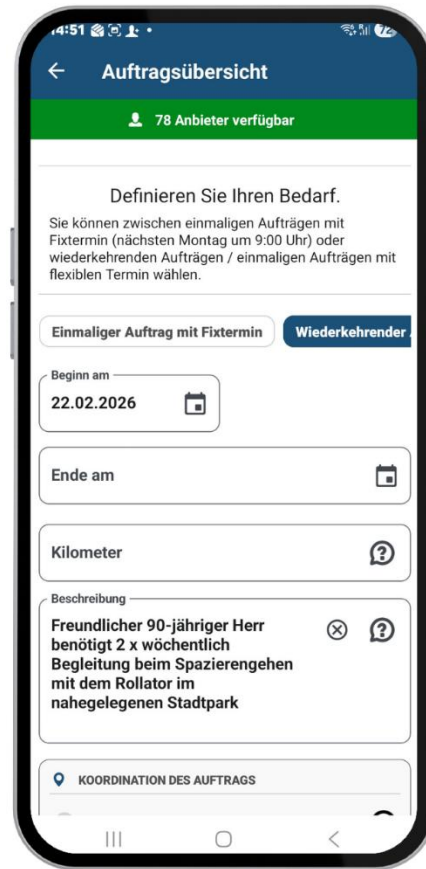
14:51

Auftragsübersicht

78 Anbieter verfügbar

Definieren Sie Ihren Bedarf.

Sie können zwischen einmaligen Aufträgen mit Fixtermin (nächsten Montag um 9:00 Uhr) oder wiederkehrenden Aufträgen / einmaligen Aufträgen mit flexiblen Termin wählen.

Einmaliger Auftrag mit Fixtermin

Wiederkehrender

Beginn am
22.02.2026

Ende am

Kilometer

Beschreibung
Freundlicher 90-jähriger Herr benötigt 2 x wöchentlich Begleitung beim Spazierengehen mit dem Rollator im nahegelegenen Stadtpark

KOORDINATION DES AUFTRAGS